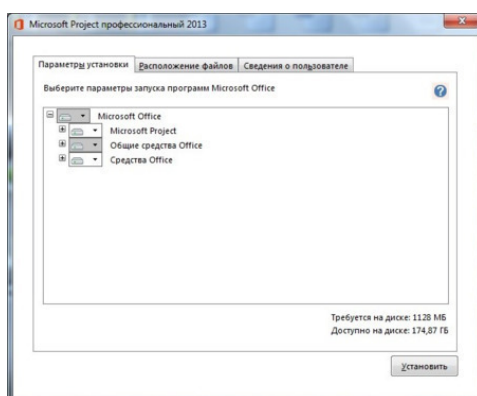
Microsoft Project профессиональный 2013

Параметры установки | Расположение файлов | Сведения о пользователе

Выберите параметры запуска программ Microsoft Office

Microsoft Office
Microsoft Project
Общие средства Office
Средства Office

Требуется на диске: 1128 МБ
Доступно на диске: 174,87 ГБ

Установить